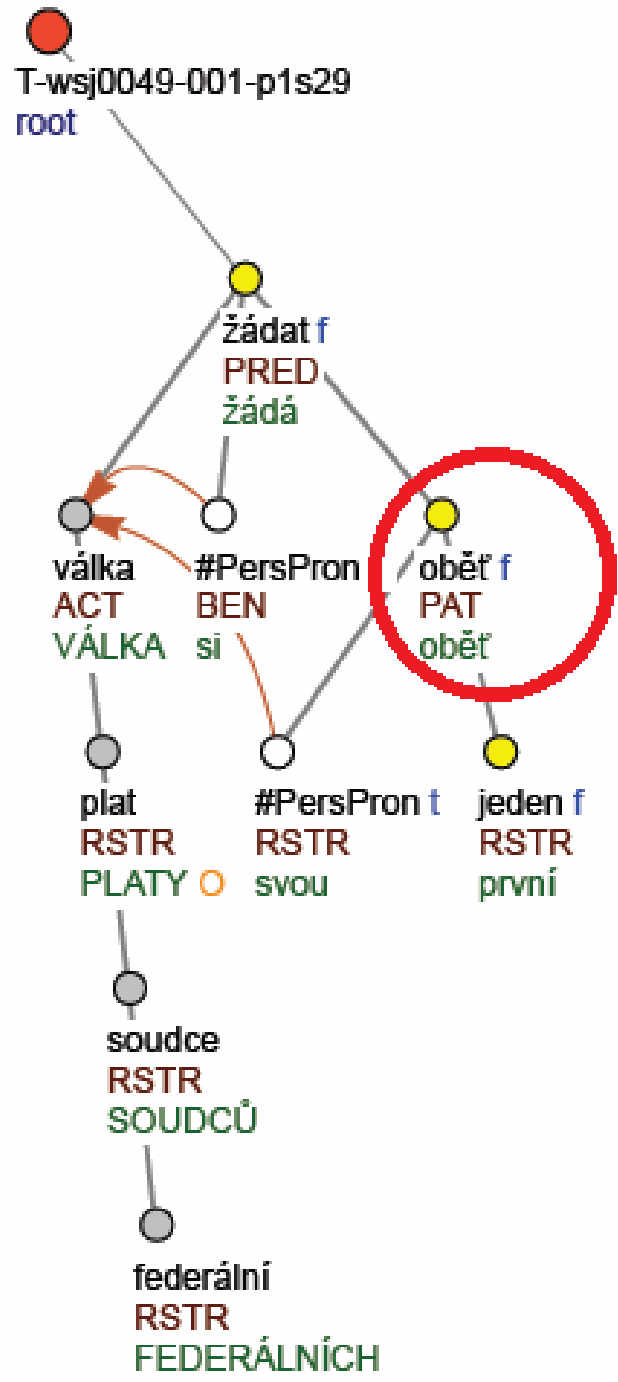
T-wsj0049-001-p1s29
root

žádat f
PRED
žádá

válka
ACT
VÁLKA

#PersPron
BEN
si

oběť f
PAT
oběť

plat
RSTR
PLATY O

#PersPron t
RSTR
svou

jeden f
RSTR
první

soudce
RSTR
SOUDCŮ

federální
RSTR
FEDERÁLNÍCH